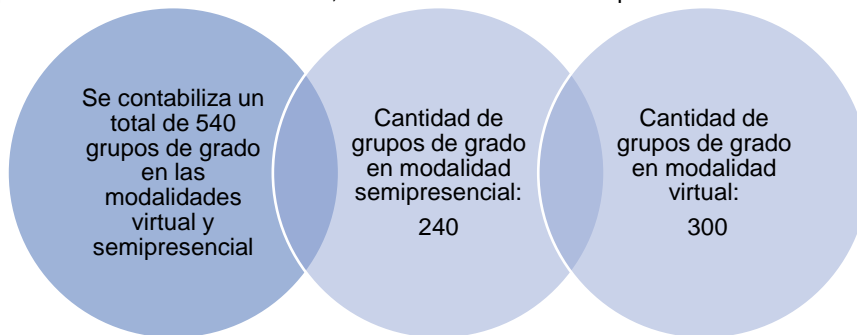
Se contabiliza un total de 540 grupos de grado en las modalidades virtual y semipresencial

Cantidad de grupos de grado en modalidad semipresencial:

240

Cantidad de grupos de grado en modalidad virtual:

300